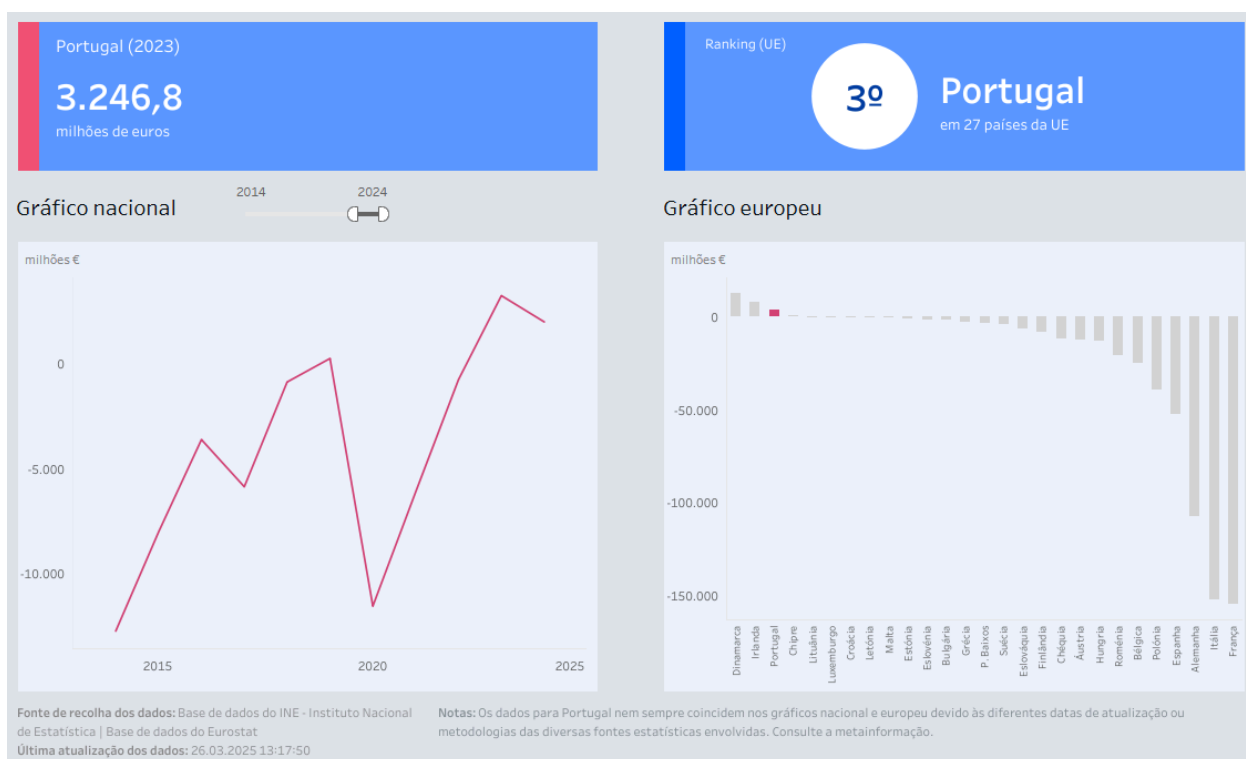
Portugal (2023)

3.246,8

milhões de euros

Ranking (UE)

3º

Portugal

em 27 países da UE

Gráfico nacional

2014

2024

milhões €

0

-5.000

-10.000

2015

2020

2025

Gráfico europeu

milhões €

0

-50.000

-100.000

-150.000

Dinamarca
Irlanda
Portugal
Chipre
Lituânia
Luxemburgo
Croácia
Letónia
Malta
Estónia
Eslovénia
Bulgária
Grécia
P. Baixos
Suécia
Eslováquia
Finlândia
Chéquia
Áustria
Hungria
Roménia
Bélgica
Polónia
Espanha
Alemanha
Itália
França

Fonte de recolha dos dados: Base de dados do INE - Instituto Nacional de Estatística | Base de dados do Eurostat
Última atualização dos dados: 26.03.2025 13:17:50

Notas: Os dados para Portugal nem sempre coincidem nos gráficos nacional e europeu devido às diferentes datas de atualização ou metodologias das diversas fontes estatísticas envolvidas. Consulte a metainformação.